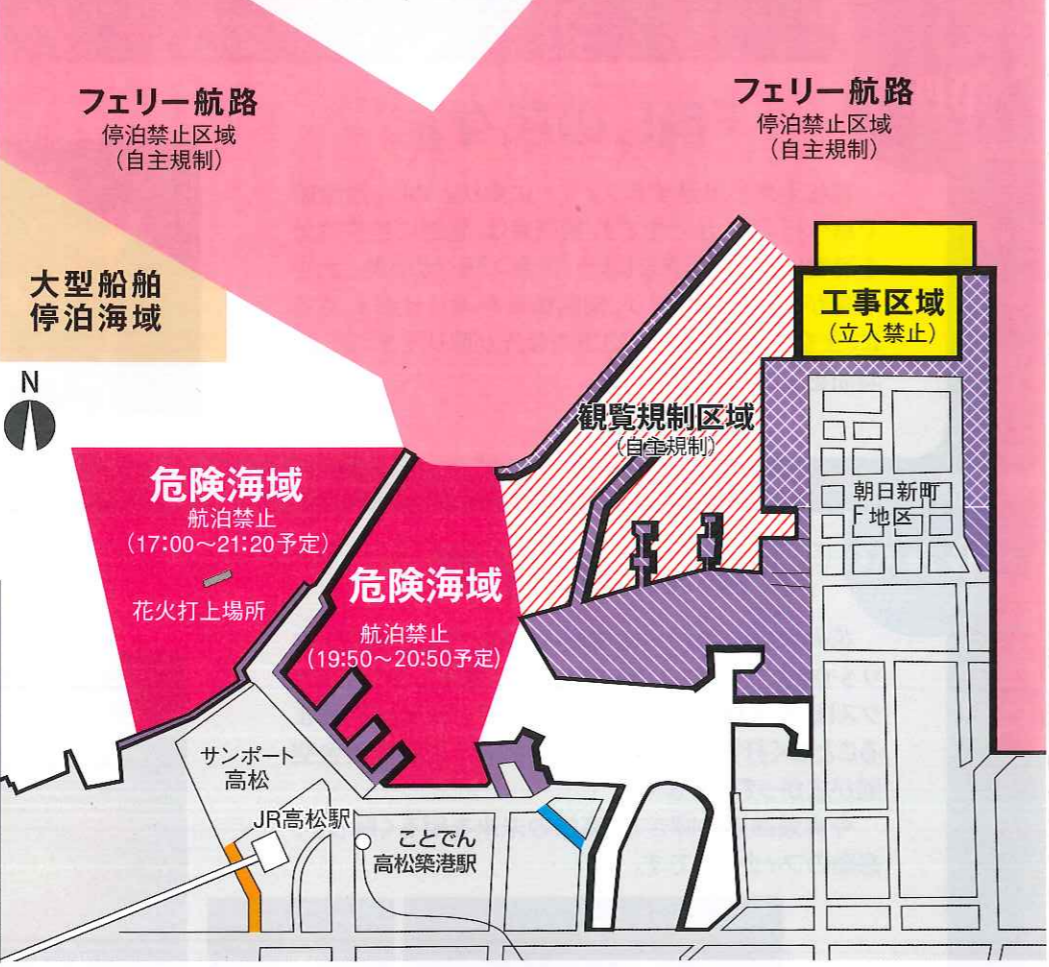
フェリー航路
停泊禁止区域
(自主規制)

フェリー航路
停泊禁止区域
(自主規制)

大型船舶
停泊海域

N

工事区域
(立入禁止)

観覧規制区域
(自主規制)

朝日新町
F地区

危険海域
航泊禁止
(17:00~21:20予定)

花火打上場所

危険海域
航泊禁止
(19:50~20:50予定)

サンポート
高松

JR高松駅

ことでん
高松築港駅